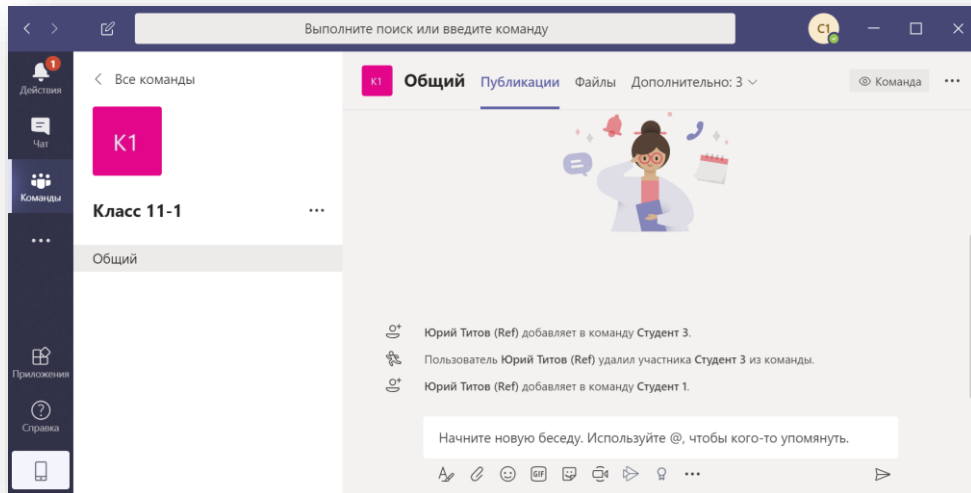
Выполните поиск или введите команду

С1

1
Действия

Чат

Команды

...

Приложения

Справка

Все команды

К1

Класс 11-1

...

Общий

К1 Общий Публикации Файлы Дополнительно: 3

Команда

...

Юрий Титов (Ref) добавляет в команду Студент 3.

Пользователь Юрий Титов (Ref) удалил участника Студент 3 из команды.

Юрий Титов (Ref) добавляет в команду Студент 1.

Начните новую беседу. Используйте @, чтобы кого-то упомянуть.

GIF

...